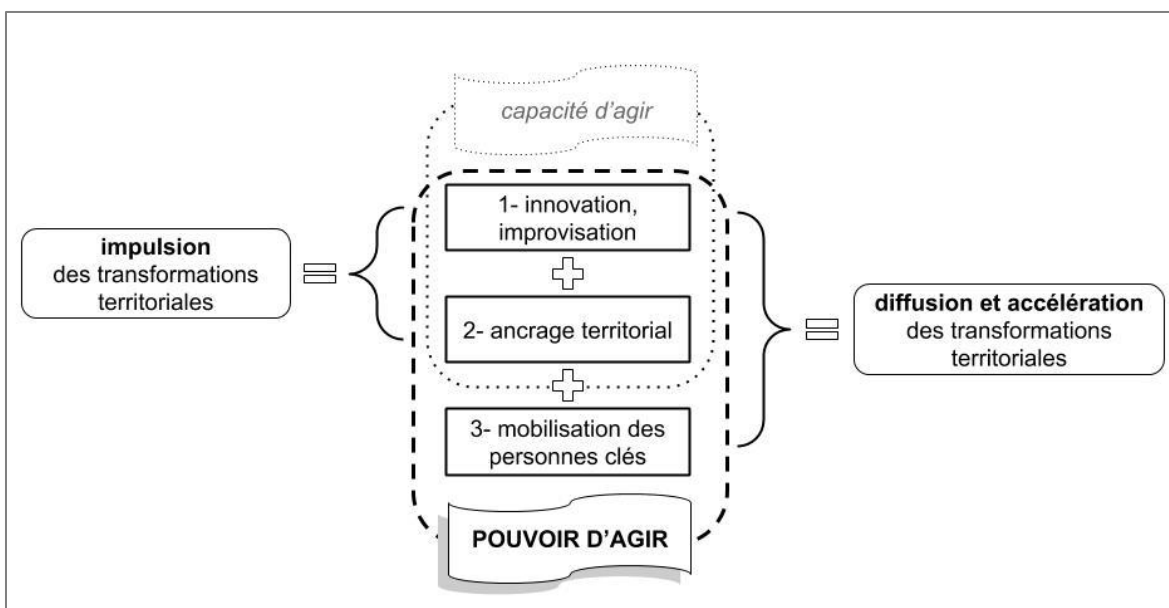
capacité d'agir

impulsion
des transformations territoriales

1- innovation, improvisation

2- ancrage territorial

3- mobilisation des personnes clés

diffusion et accélération
des transformations territoriales

POUVOIR D'AGIR